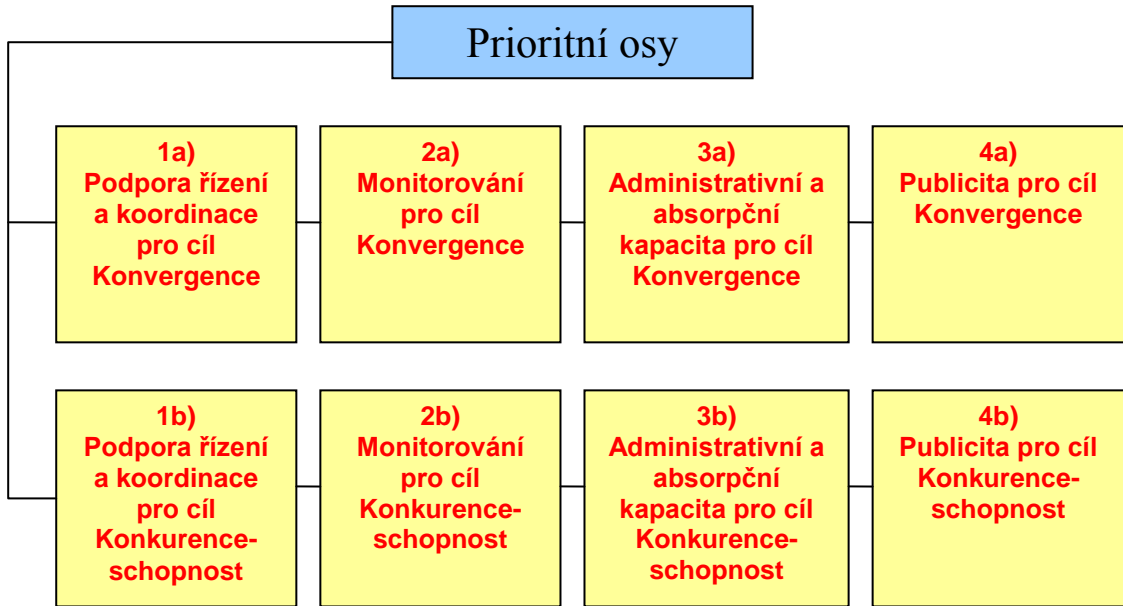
Prioritní osy

1a)
Podpora řízení a koordinace pro cíl Konvergence

2a)
Monitorování pro cíl Konvergence

3a)
Administrativní a absorpční kapacita pro cíl Konvergence

4a)
Publicita pro cíl Konvergence

1b)
Podpora řízení a koordinace pro cíl Konkurence-schopnost

2b)
Monitorování pro cíl Konkurence-schopnost

3b)
Administrativní a absorpční kapacita pro cíl Konkurence-schopnost

4b)
Publicita pro cíl Konkurence-schopnost